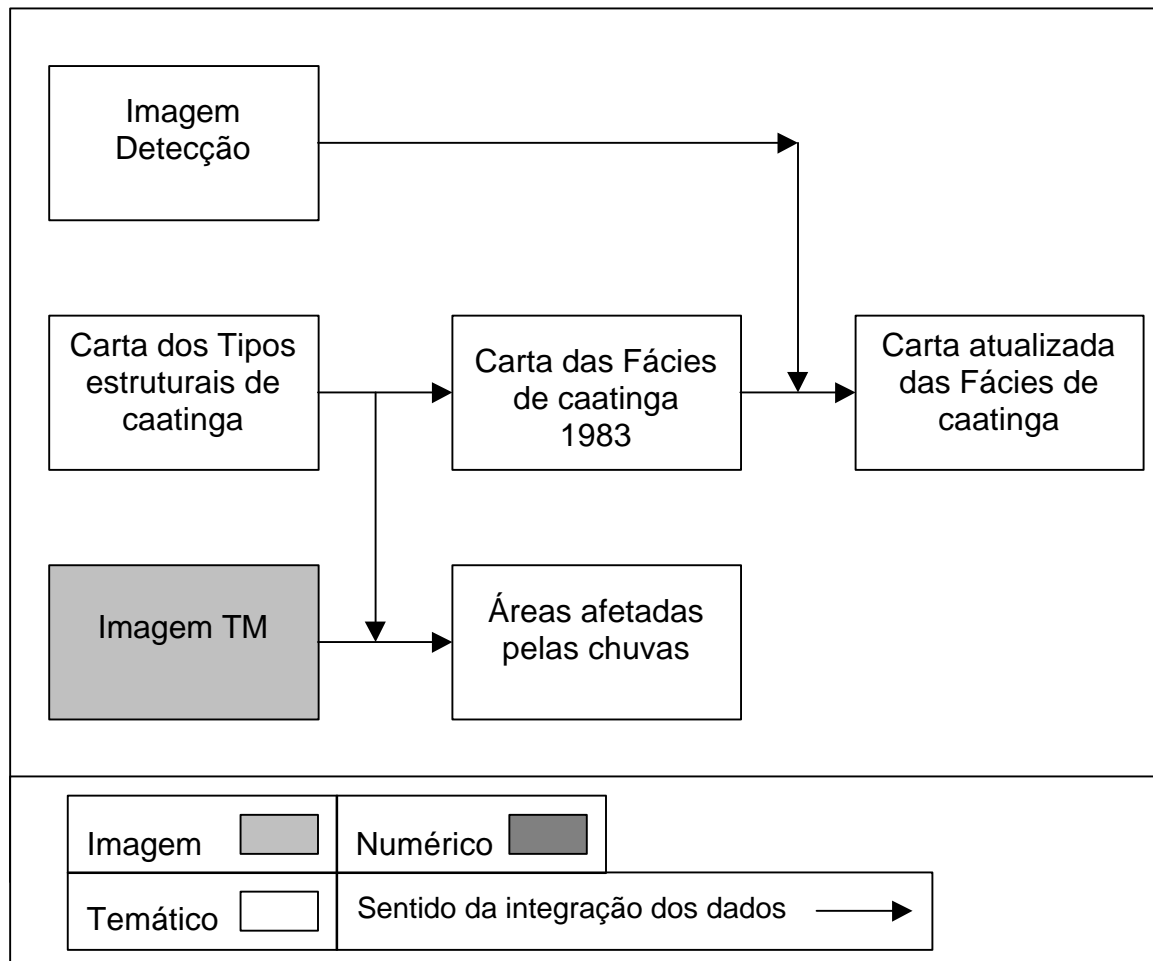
Imagem Detecção

Carta dos Tipos estruturais de caatinga

Carta das Fácies de caatinga 1983

Carta atualizada das Fácies de caatinga

Imagem TM

Áreas afetadas pelas chuvas

| Imagem | Numérico |
|---|---|
| Temático | Sentido da integração dos dados |